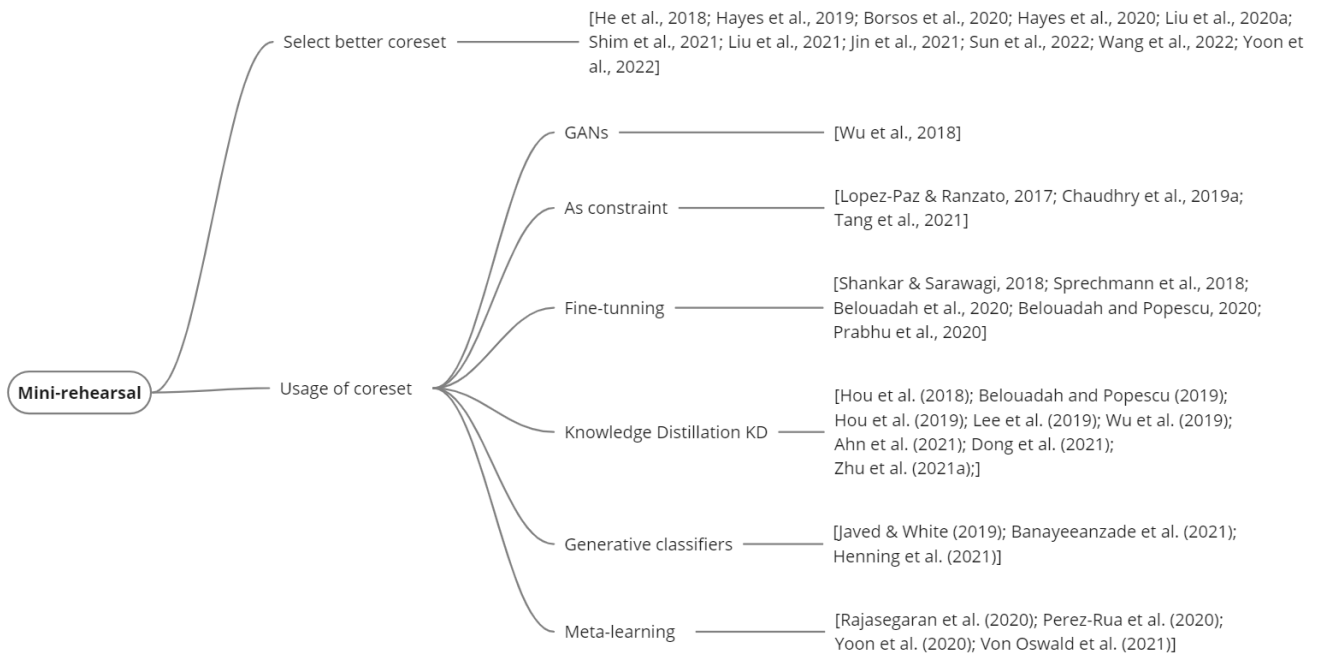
Mini-rehearsal

Select better coreset

[He et al., 2018; Hayes et al., 2019; Borsos et al., 2020; Hayes et al., 2020; Liu et al., 2020a; Shim et al., 2021; Liu et al., 2021; Jin et al., 2021; Sun et al., 2022; Wang et al., 2022; Yoon et al., 2022]

Usage of coreset

GANs

[Wu et al., 2018]

As constraint

[Lopez-Paz & Ranzato, 2017; Chaudhry et al., 2019a; Tang et al., 2021]

Fine-tunning

[Shankar & Sarawagi, 2018; Sprechmann et al., 2018; Belouadah et al., 2020; Belouadah and Popescu, 2020; Prabhu et al., 2020]

Knowledge Distillation KD

[Hou et al. (2018); Belouadah and Popescu (2019); Hou et al. (2019); Lee et al. (2019); Wu et al. (2019); Ahn et al. (2021); Dong et al. (2021); Zhu et al. (2021a);]

Generative classifiers

[Javed & White (2019); Banayeeanzade et al. (2021); Henning et al. (2021)]

Meta-learning

[Rajasegaran et al. (2020); Perez-Rua et al. (2020); Yoon et al. (2020); Von Oswald et al. (2021)]